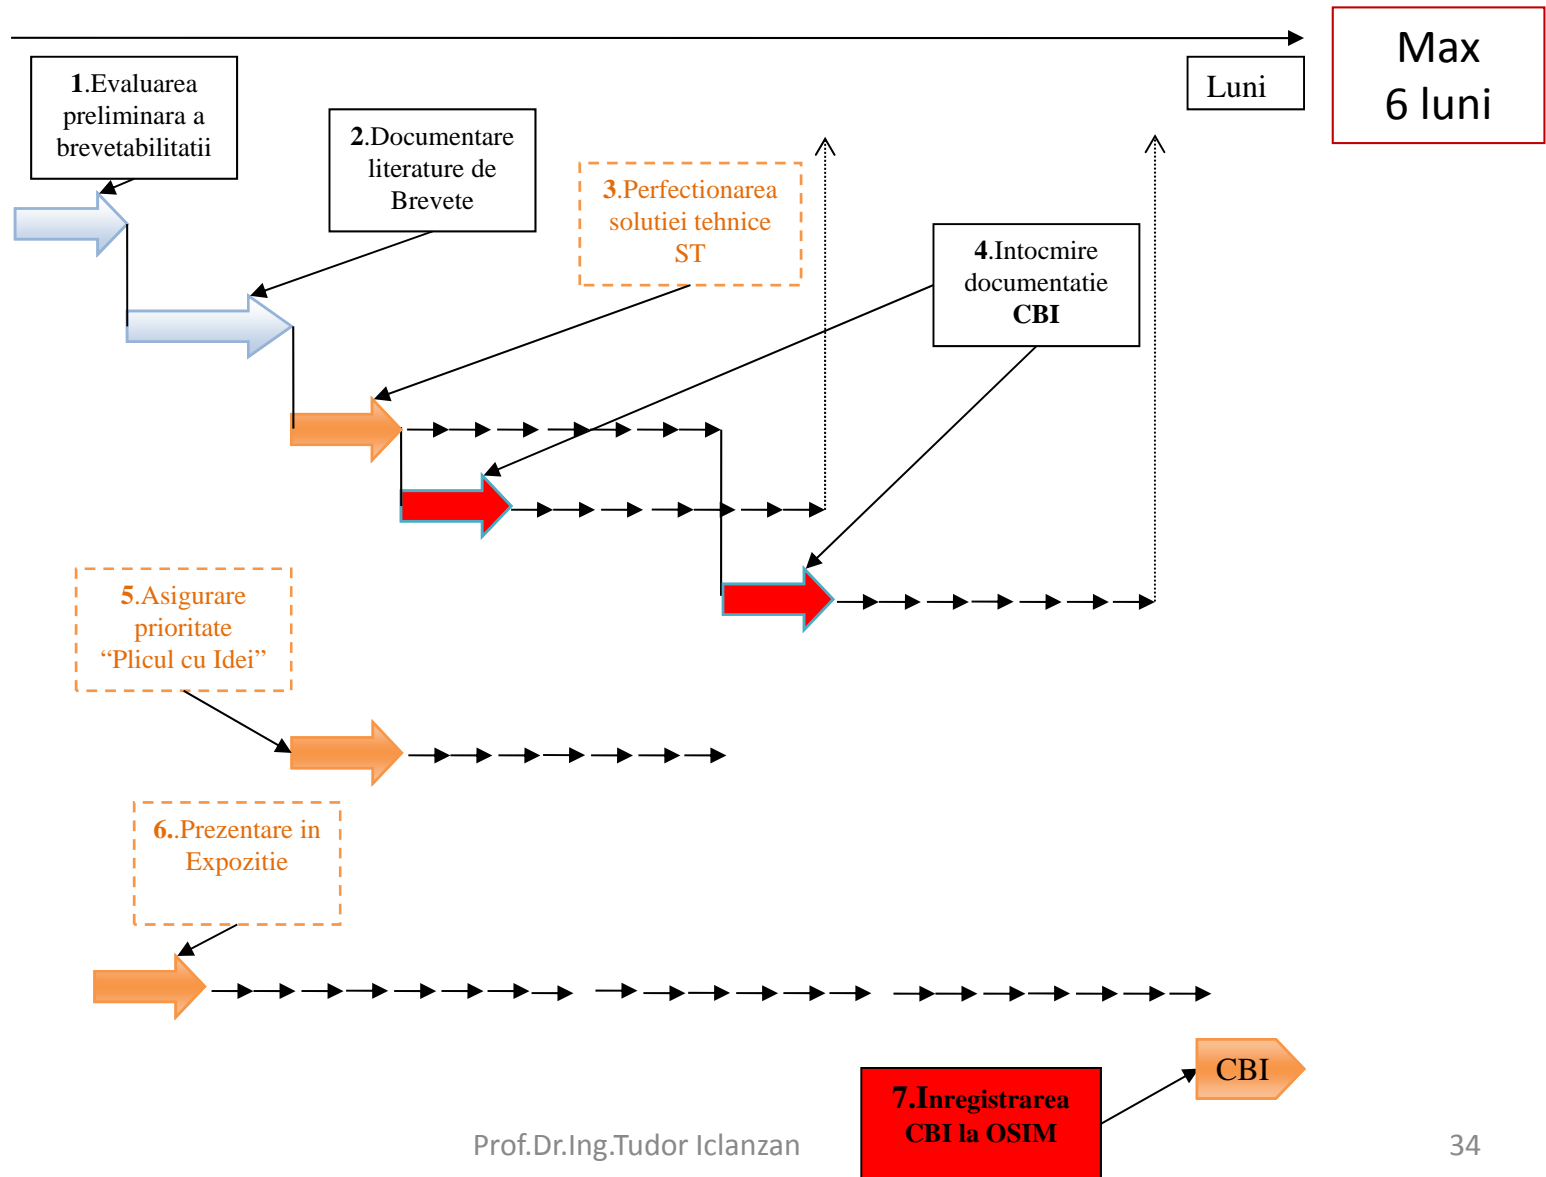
Max
6 luni

Luni

1.Evaluarea preliminara a brevetabilitatii

2.Documentare literature de Brevete

3.Perfectionarea solutiei tehnice ST

4.Intocmire documentatie CBI

5.Asigurare prioritate "Plicul cu Idei"

6..Prezentare in Expozitie

7.Inregistrarea CBI la OSIM

CBI

Prof.Dr.Ing.Tudor Iclanzan

34